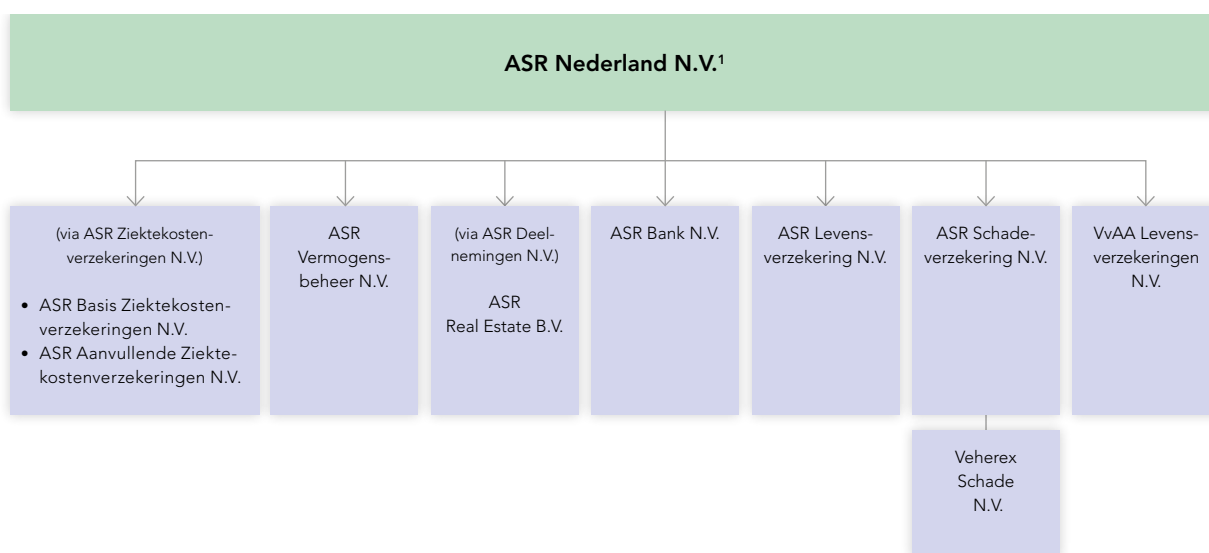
ASR Nederland N.V.$^1$

(via ASR Ziektekostenverzekeringen N.V.)

- ASR Basis Ziektekostenverzekeringen N.V.
- ASR Aanvullende Ziektekostenverzekeringen N.V.

ASR Vermogensbeheer N.V.

(via ASR Deelnemingen N.V.)

ASR Real Estate B.V.

ASR Bank N.V.

ASR Levensverzekering N.V.

ASR Schadeverzekering N.V.

Veherex Schade N.V.

VvAA Levensverzekeringen N.V.